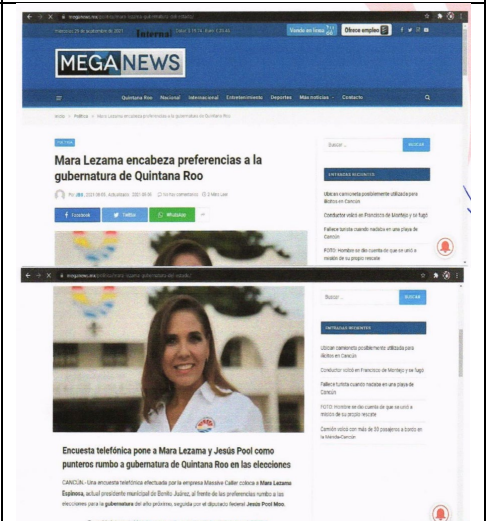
megnews.mx/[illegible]

Miércoles 29 de septiembre de 2021 Internet

Vende en línea Obten empleo

MEGANEWS

Quintana Roo Nacional Internacional Entretenimiento Deportes Mas noticias Contacto

Inicio » Política » Mara Lezama encabeza preferencias a la gubernatura de Quintana Roo

POLITICA

Mara Lezama encabeza preferencias a la gubernatura de Quintana Roo

Por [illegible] 2021-09-08 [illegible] 2021-09-08 No hay comentarios 2 Min Leer

Facebook Twitter WhatsApp

Buscar... BUSCAR

ENTRADAS RECIENTES

Ubican camioneta posiblemente utilizada para ilícitos en Cancún

Conductor volcó en Francisco de Montejo y se fugó

Fallece turista cuando nadaba en una playa de Cancún

FOTO: Hombre se dio cuenta de que se unió a misión de su propio rescate

megnews.mx/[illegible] gubernatura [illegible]

Buscar... BUSCAR

ENTRADAS RECIENTES

Ubican camioneta posiblemente utilizada para ilícitos en Cancún

Conductor volcó en Francisco de Montejo y se fugó

Fallece turista cuando nadaba en una playa de Cancún

FOTO: Hombre se dio cuenta de que se unió a misión de su propio rescate

Camión volcó con más de 30 pasajeros a bordo en la Mérida-Cancún

Encuesta telefónica pone a Mara Lezama y Jesús Pool como punteros rumbo a gubernatura de Quintana Roo en las elecciones

CANCÚN.- Una encuesta telefónica efectuada por la empresa Massive Caller coloca a Mara Lezama Espinosa, actual presidente municipal de Benito Juárez, al frente de las preferencias rumbo a las elecciones para la gubernatura del año próximo, seguida por el diputado federal Jesús Pool Moo.